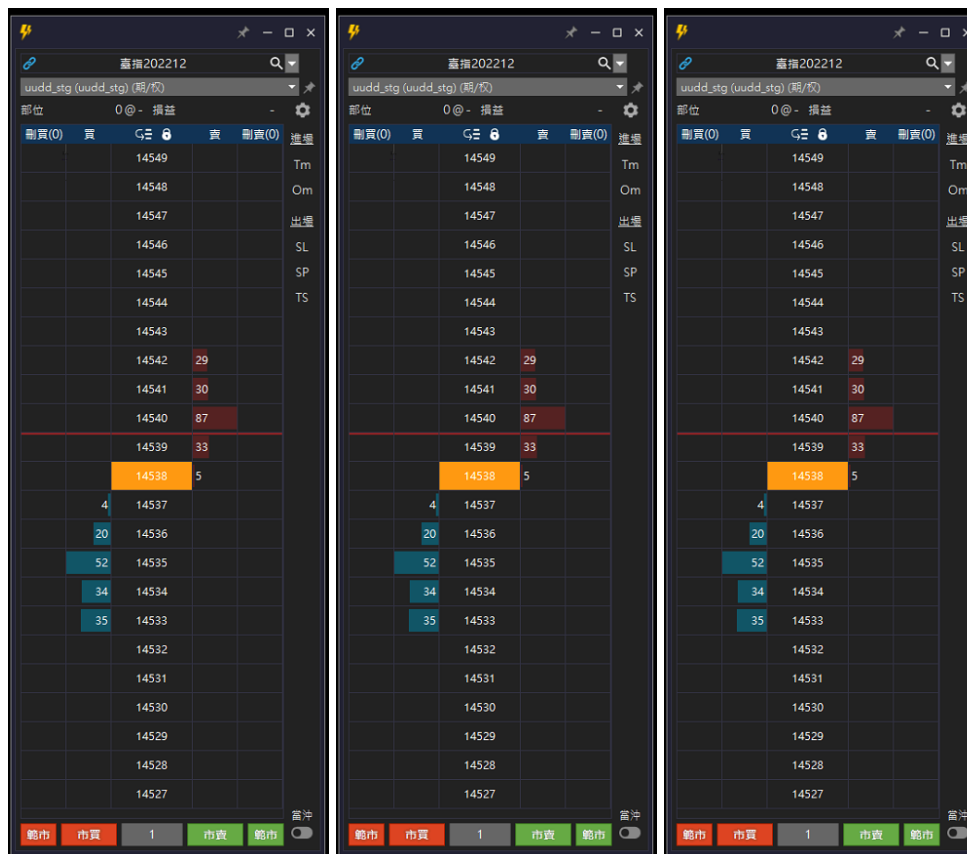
臺指202212

uudd_stg (uudd_stg) (期/权)

部位 0 @ - 損益 -

| 刪買(0) | 買 | | 賣 | 刪賣(0) |
|---|---|---|---|---|
| | | 14549 | | |
| | | 14548 | | |
| | | 14547 | | |
| | | 14546 | | |
| | | 14545 | | |
| | | 14544 | | |
| | | 14543 | | |
| | | 14542 | 29 | |
| | | 14541 | 30 | |
| | | 14540 | 87 | |
| | | 14539 | 33 | |
| | | 14538 | 5 | |
| | 4 | 14537 | | |
| | 20 | 14536 | | |
| | 52 | 14535 | | |
| | 34 | 14534 | | |
| | 35 | 14533 | | |
| | | 14532 | | |
| | | 14531 | | |
| | | 14530 | | |
| | | 14529 | | |
| | | 14528 | | |
| | | 14527 | | |

進場 Tm Om 出場 SL SP TS

當沖

範市 市買 1 市賣 範市

臺指202212

uudd_stg (uudd_stg) (期/权)

部位 0 @ - 損益 -

| 刪買(0) | 買 | | 賣 | 刪賣(0) |
|---|---|---|---|---|
| | | 14549 | | |
| | | 14548 | | |
| | | 14547 | | |
| | | 14546 | | |
| | | 14545 | | |
| | | 14544 | | |
| | | 14543 | | |
| | | 14542 | 29 | |
| | | 14541 | 30 | |
| | | 14540 | 87 | |
| | | 14539 | 33 | |
| | | 14538 | 5 | |
| | 4 | 14537 | | |
| | 20 | 14536 | | |
| | 52 | 14535 | | |
| | 34 | 14534 | | |
| | 35 | 14533 | | |
| | | 14532 | | |
| | | 14531 | | |
| | | 14530 | | |
| | | 14529 | | |
| | | 14528 | | |
| | | 14527 | | |

進場 Tm Om 出場 SL SP TS

當沖

範市 市買 1 市賣 範市

臺指202212

uudd_stg (uudd_stg) (期/权)

部位 0 @ - 損益 -

| 刪買(0) | 買 | | 賣 | 刪賣(0) |
|---|---|---|---|---|
| | | 14549 | | |
| | | 14548 | | |
| | | 14547 | | |
| | | 14546 | | |
| | | 14545 | | |
| | | 14544 | | |
| | | 14543 | | |
| | | 14542 | 29 | |
| | | 14541 | 30 | |
| | | 14540 | 87 | |
| | | 14539 | 33 | |
| | | 14538 | 5 | |
| | 4 | 14537 | | |
| | 20 | 14536 | | |
| | 52 | 14535 | | |
| | 34 | 14534 | | |
| | 35 | 14533 | | |
| | | 14532 | | |
| | | 14531 | | |
| | | 14530 | | |
| | | 14529 | | |
| | | 14528 | | |
| | | 14527 | | |

進場 Tm Om 出場 SL SP TS

當沖

範市 市買 1 市賣 範市